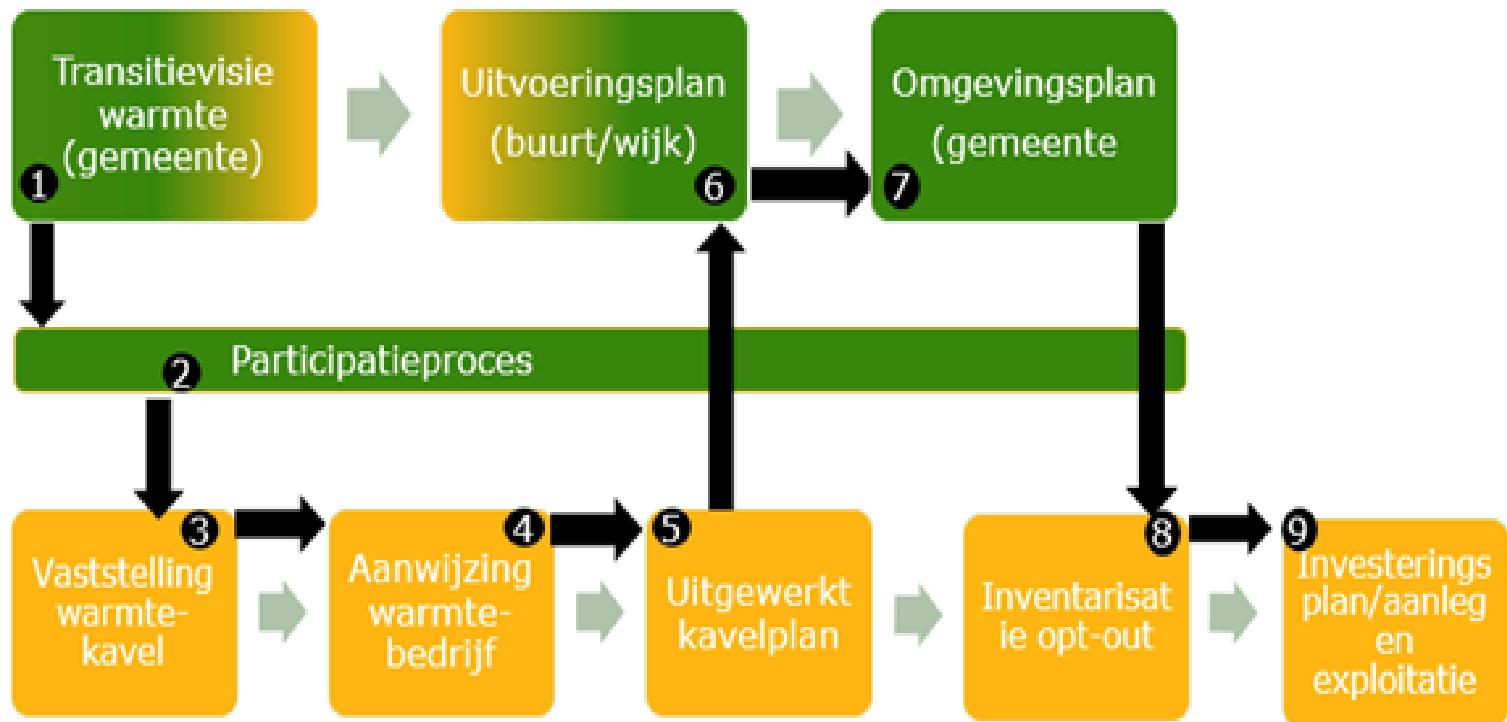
Transitievisie warmte (gemeente)
1

Uitvoeringsplan (buurt/wijk)
6

Omgevingsplan (gemeente
7

Participatieproces
2

3
Vaststelling warmte-kavel

Aanwijzing warmte-bedrijf
4

5
Uitgewerkt kavelplan

8
Inventarisat ie opt-out

9
Investerings plan/aanleg en exploitatie